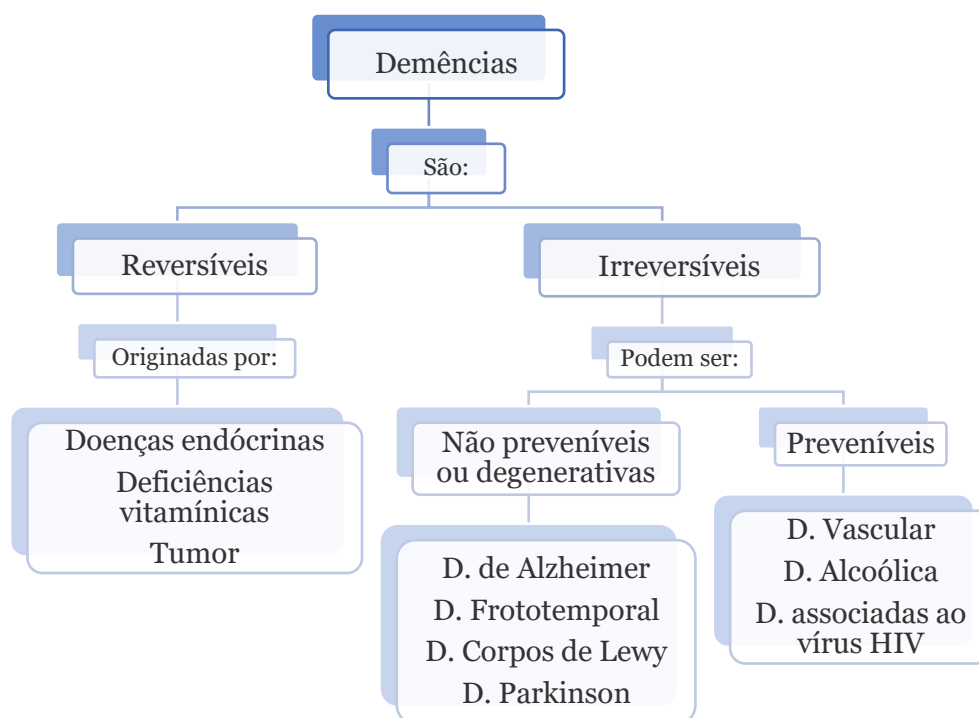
Demências

São:

Reversíveis

Irreversíveis

Originadas por:

Doenças endócrinas
Deficiências vitamínicas
Tumor

Podem ser:

Não preveníveis ou degenerativas

D. de Alzheimer
D. Frototemporal
D. Corpos de Lewy
D. Parkinson

Preveníveis

D. Vascular
D. Alcoólica
D. associadas ao vírus HIV